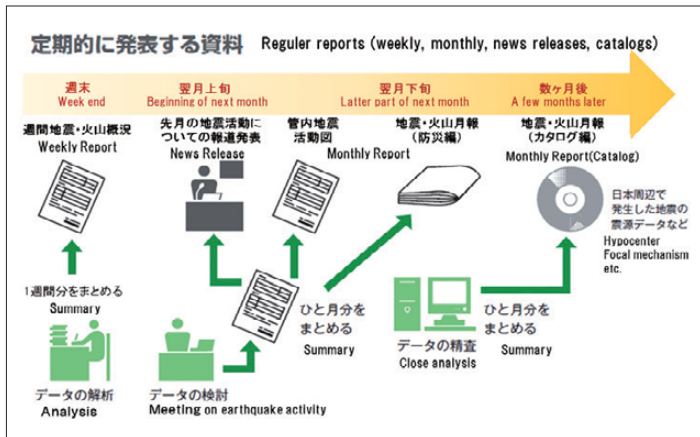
定期的に発表する資料　Reguler reports (weekly, monthly, news releases, catalogs)

週末
Week end

翌月上旬
Beginning of next month

翌月下旬
Latter part of next month

数ヶ月後
A few months later

週間地震・火山概況
Weekly Report

先月の地震活動についての報道発表
News Release

管内地震活動図
Monthly Report

地震・火山月報（防災編）

地震・火山月報（カタログ編）
Monthly Report(Catalog)

日本周辺で発生した地震の震源データなど
Hypocenter
Focal mechanism
etc.

1週間分をまとめる
Summary

ひと月分をまとめる
Summary

ひと月分をまとめる
Summary

データの精査
Close analysis

データの解析
Analysis

データの検討
Meeting on earthquake activity